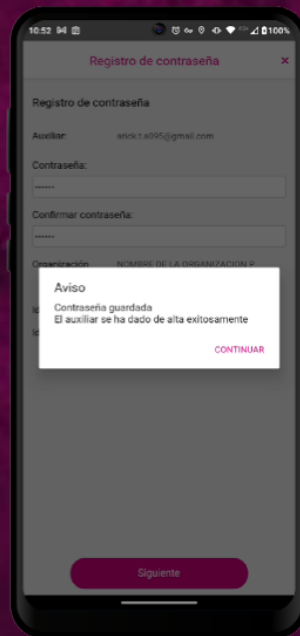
10:52 94 ⊠ 100%

Registro de contraseña ×

Registro de contraseña

Auxiliar: anck.t.a095@gmail.com

Contraseña:

••••••

Confirmar contraseña:

••••••

Organización NOMBRE DE LA ORGANIZACION P

Aviso

Contraseña guardada
El auxiliar se ha dado de alta exitosamente

CONTINUAR

Siguiente